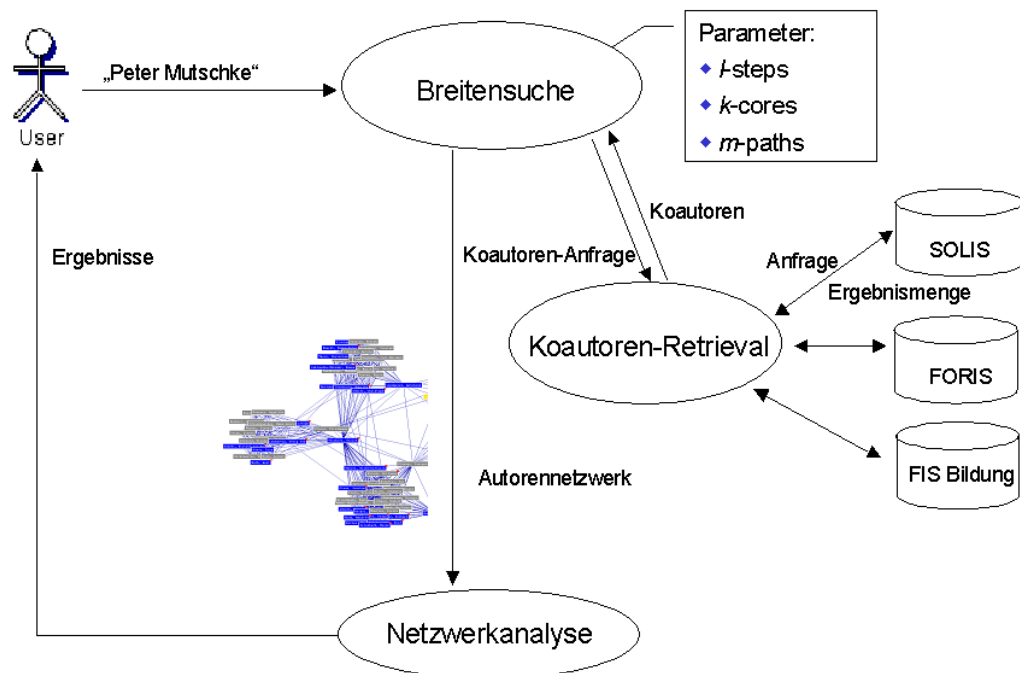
User

„Peter Mutschke“

Breitensuche

Parameter:
◆ *l*-steps
◆ *k*-cores
◆ *m*-paths

Koautoren

Koautoren-Anfrage

Ergebnisse

Anfrage

Ergebnismenge

SOLIS

Koautoren-Retrieval

FORIS

FIS Bildung

Autorennetzwerk

Netzwerkanalyse